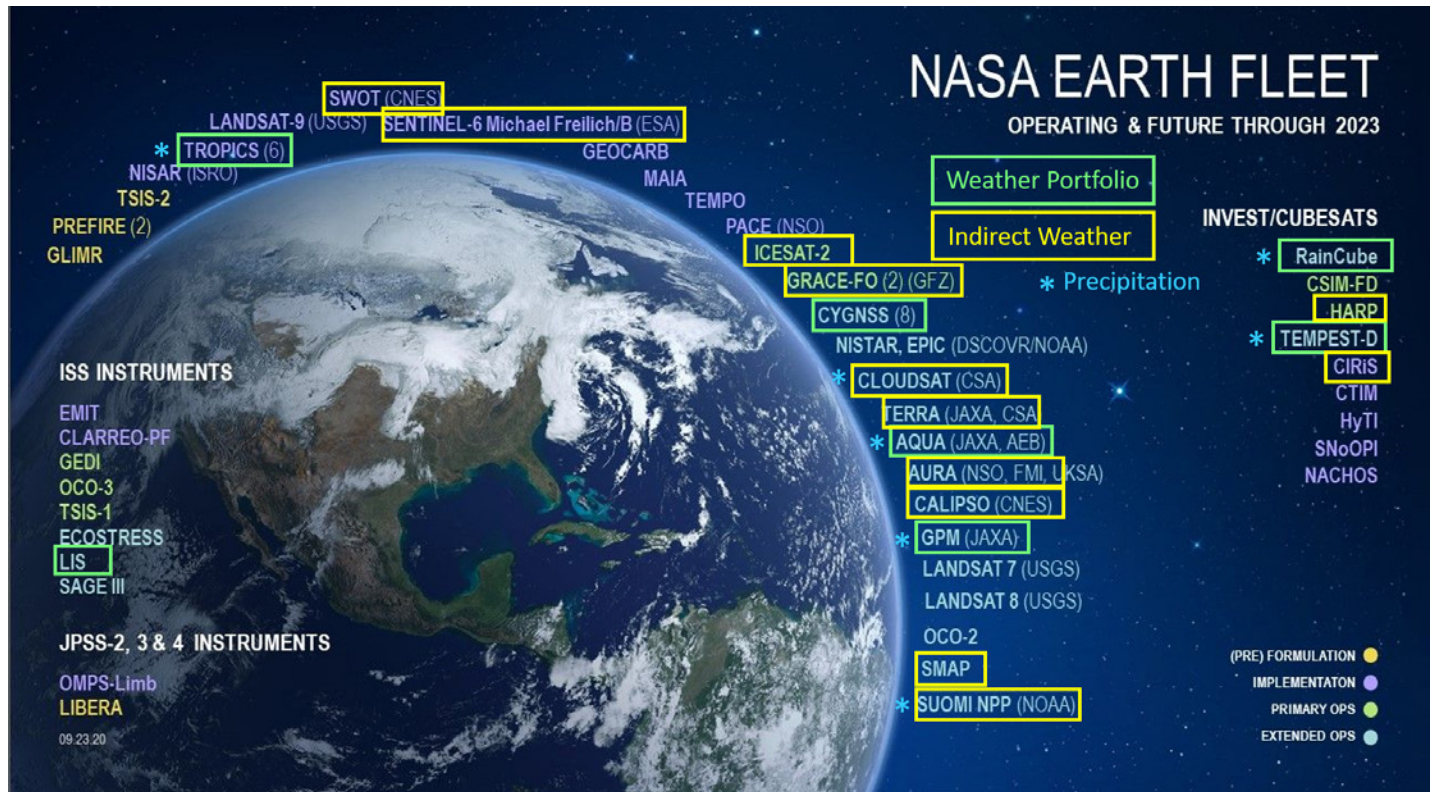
NASA EARTH FLEET
OPERATING & FUTURE THROUGH 2023

SWOT (CNES)
LANDSAT-9 (USGS)
SENTINEL-6 Michael Freilich/B (ESA)
* TROPICS (6)
GEOCARB
NISAR (ISRO)
MAIA
TSIS-2
TEMPO
PREFIRE (2)
PACE (NSO)
GLIMR
ICESAT-2
GRACE-FO (2) (GFZ)
CYGNSS (8)
NISTAR, EPIC (DSCOVR/NOAA)
* CLOUDSAT (CSA)
TERRA (JAXA, CSA)
* AQUA (JAXA, AEB)
AURA (NSO, FMI, UKSA)
CALIPSO (CNES)
* GPM (JAXA)
LANDSAT 7 (USGS)
LANDSAT 8 (USGS)
OCO-2
SMAP
* SUOMI NPP (NOAA)

Weather Portfolio
Indirect Weather
* Precipitation

INVEST/CUBESATS
* RainCube
CSIM-FD
HARP
* TEMPEST-D
CIRiS
CTIM
HyTI
SNoOPI
NACHOS

ISS INSTRUMENTS
EMIT
CLARREO-PF
GEDI
OCO-3
TSIS-1
ECOSTRESS
LIS
SAGE III

JPSS-2, 3 & 4 INSTRUMENTS
OMPS-Limb
LIBERA

09.23.20

(PRE) FORMULATION
IMPLEMENTATON
PRIMARY OPS
EXTENDED OPS